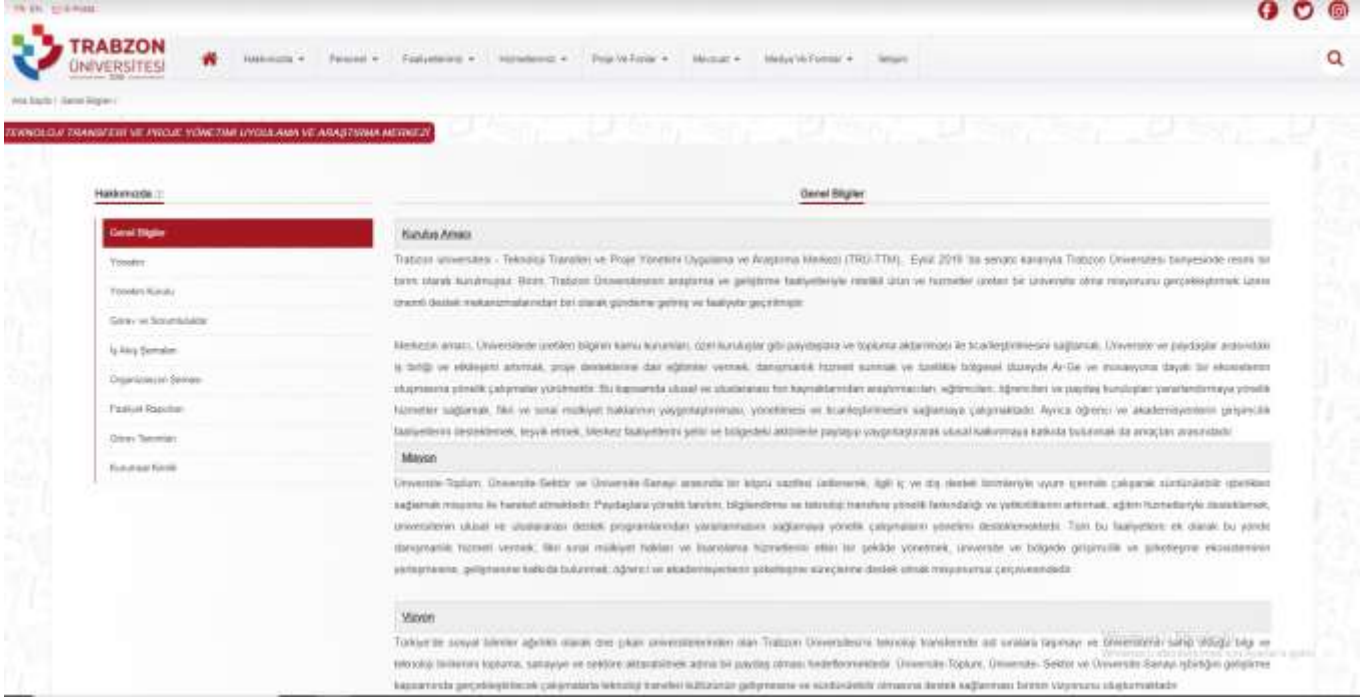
TR EN E-Posta

TRABZON ÜNİVERSİTESİ

Hakkımızda ▾ Personel ▾ Faaliyetlerimiz ▾ Hizmetlerimiz ▾ Proje Ve Fonlar ▾ Mevzuat ▾ Medya Ve Formlar ▾ İletişim

Ana Sayfa / Genel Bilgiler /

TEKNOLOJİ TRANSFERİ VE PROJE YÖNETİMİ UYGULAMA VE ARAŞTIRMA MERKEZİ

Hakkımızda

Genel Bilgiler
Yöneten
Yönetim Kurulu
Görev ve Sorumluluklar
İş Akış Şemaları
Organizasyon Şeması
Faaliyet Raporları
Ofisin Tanımları
Kurumsal Kimlik

Genel Bilgiler

Kuruluş Amacı

Trabzon Üniversitesi - Teknoloji Transferi ve Proje Yönetimi Uygulama ve Araştırma Merkezi (TRU-TTM), Eylül 2019 'da senato kararıyla Trabzon Üniversitesi bünyesinde resmi bir birim olarak kurulmuştur. Birim, Trabzon Üniversitesinin araştırma ve geliştirme faaliyetleriyle nitelikli ürün ve hizmetler üreten bir üniversite olma misyonunu gerçekleştirmek üzere önemli destek mekanizmalarından biri olarak gündeme gelmiş ve faaliyete geçirilmiştir.

Merkezin amacı, Üniversitede üretilen bilginin kamu kurumları, özel kuruluşlar gibi paydaşlara ve topluma aktarılması ile ticarileştirilmesini sağlamak, Üniversite ve paydaşlar arasındaki iş birliği ve etkileşimi artırmak, proje desteklerine dair eğitimler vermek, danışmanlık hizmeti sunmak ve özellikle bölgesel düzeyde Ar-Ge ve inovasyona dayalı bir ekosistemin oluşmasına yönelik çalışmalar yürütmektir. Bu kapsamda ulusal ve uluslararası fon kaynaklarından araştırmacılar, eğitimciler, öğrenciler ve paydaş kuruluşları yararlandırmaya yönelik hizmetler sağlamak, fikri ve sınai mülkiyet haklarının yaygınlaştırılması, yönetilmesi ve ticarileştirilmesini sağlamaya çalışmaktadır. Ayrıca öğrenci ve akademisyenlerin girişimcilik faaliyetlerini desteklemek, teşvik etmek, Merkez faaliyetlerini yerel ve bölgedeki aktörlerle paylaşıp yaygınlaştırarak ulusal kalkınmaya katkıda bulunmak da amaçları arasındadır.

Misyon

Üniversite-Toplum, Üniversite-Sektör ve Üniversite-Sanayi arasında bir köprü vazifesi üstlenerek, ilgili iç ve dış destek birimleriyle uyum içerisinde çalışarak sürdürülebilir işbirlikleri sağlamak misyonu ile hareket etmektedir. Paydaşlara yönelik tanıtım, bilgilendirme ve teknoloji transferine yönelik farkındalığı ve yetkinliklerini artırmak, eğitim hizmetleriyle desteklemek, üniversitenin ulusal ve uluslararası destek programlarından yararlanmasını sağlamaya yönelik çalışmalarını yönetimi desteklemektedir. Tüm bu faaliyetlere ek olarak bu yönde danışmanlık hizmeti vermek, fikri sınai mülkiyet hakları ve lisanslama hizmetlerini etkin bir şekilde yönetmek, üniversite ve bölgede girişimcilik ve şirketleşme ekosisteminin yerleşmesine, gelişmesine katkıda bulunmak, öğrenci ve akademisyenlerin şirketleşme süreçlerine destek olmak misyonumuz çerçevesindedir.

Vizyon

Türkiye'de sosyal bilimler ağırlıklı olarak öne çıkan üniversitelerinden olan Trabzon Üniversitesini teknoloji transferinde üst sıralara taşımayı ve üniversitenin sahip olduğu bilgi ve teknoloji birikimini topluma, sanayiye ve sektöre aktarabilmek adına bir paydaş olması hedeflenmektedir. Üniversite-Toplum, Üniversite- Sektör ve Üniversite-Sanayi işbirliğin gelişimi kapsamında gerçekleştirilecek çalışmalarla teknoloji transferi kültürünün gelişmesine ve sürdürülebilir olmasına destek sağlanması birimin vizyonunu oluşturmaktadır.